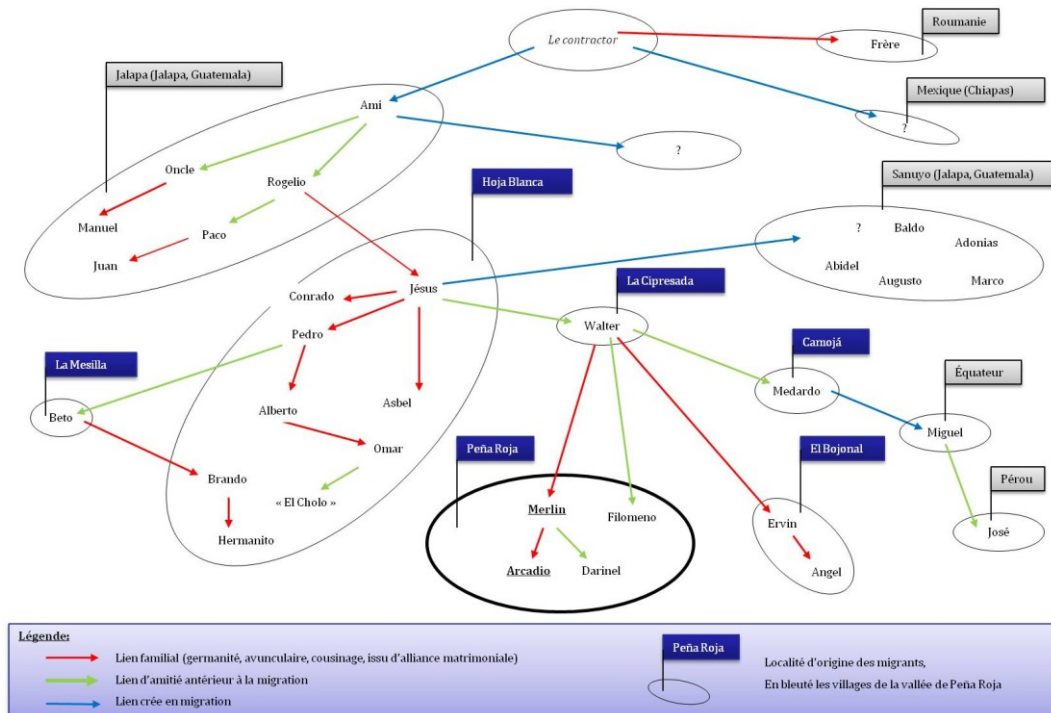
Le contractor

Roumanie

Frère

Mexique (Chiapas)

?

Jalapa (Jalapa, Guatemala)

Ami

?

Oncle

Rogelio

Manuel

Paco

Juan

Hoja Blanca

Sanuyo (Jalapa, Guatemala)

?

Baldo

Adonias

Abidel

Augusto

Marco

Jésus

Conrado

La Cipresada

Walter

Pedro

La Mesilla

Camojá

Beto

Asbel

Medardo

Alberto

Équateur

Omar

Miguel

Peña Roja

El Bojonal

Brando

« El Cholo »

Merlin

Filomeno

Ervin

Pérou

Hermanito

José

Arcadio

Darinel

Angel

Légende:

Lien familial (germanité, avunculaire, cousinage, issu d'alliance matrimoniale)

Lien d'amitié antérieur à la migration

Lien crée en migration

Peña Roja

Localité d'origine des migrants,

En bleuté les villages de la vallée de Peña Roja